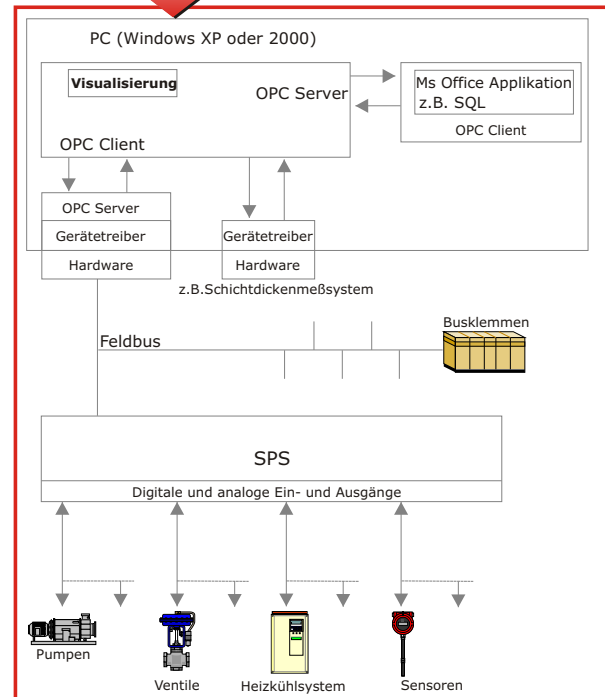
PC (Windows XP oder 2000)

Visualisierung

OPC Server

Ms Office Applikation z.B. SQL

OPC Client

OPC Client

OPC Server

Gerätetreiber

Hardware

Gerätetreiber

Hardware

z.B.Schichtdickenmeßsystem

Busklemmen

Feldbus

SPS

Digitale und analoge Ein- und Ausgänge

Pumpen

Ventile

Heizkühlsystem

Sensoren